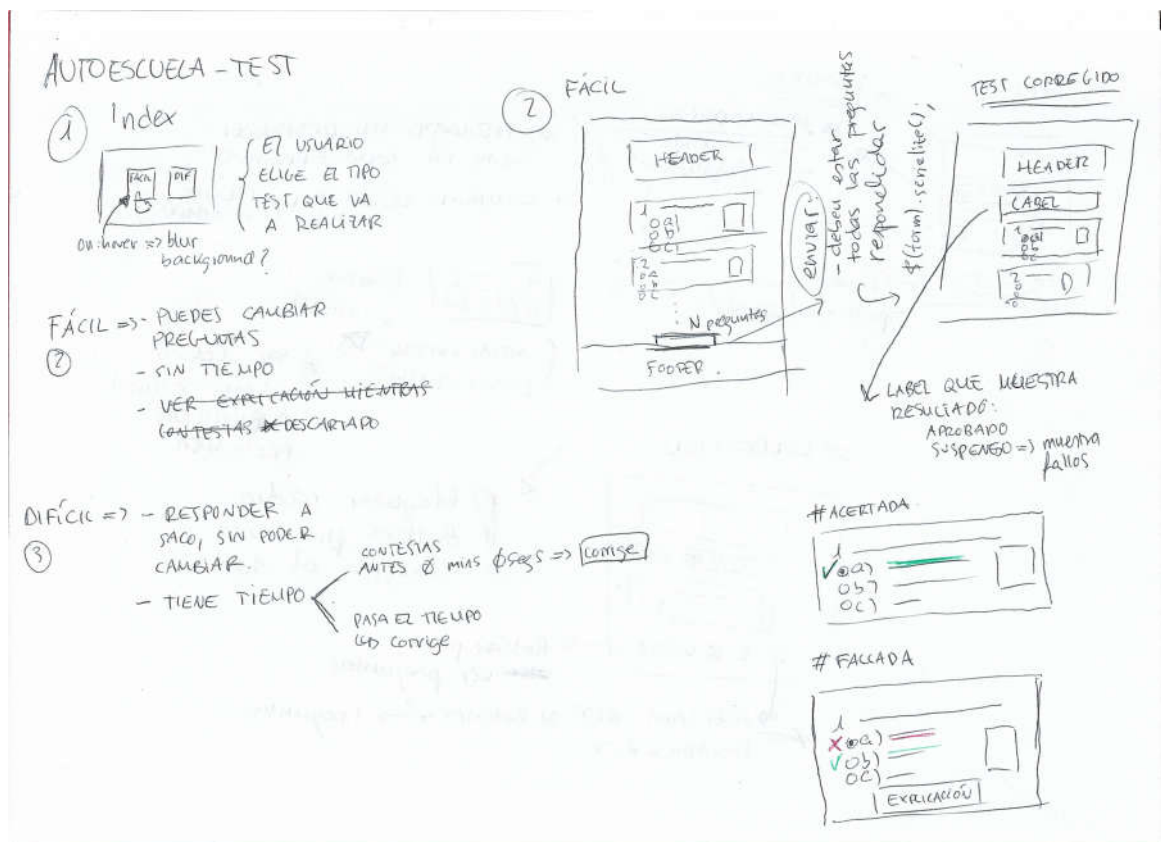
AUTOESCUELA - TEST

1 Index

FÁCIL DIF

EL USUARIO ELIGE EL TIPO TEST QUE VA A REALIZAR

on:hover => blur background?

FÁCIL => - PUEDES CAMBIAR PREGUNTAS
2 - SIN TIEMPO
- ~~VER EXPLICACIÓN MIENTRAS CONTESTAS~~ DESCARTADO

DIFÍCIL => - RESPONDER A SACO, SIN PODER CAMBIAR.
3 - TIENE TIEMPO
CONTESTAS ANTES Ø MINS ØSEGS => CORRIGE
PASA EL TIEMPO => CORRIGE

2 FÁCIL

HEADER

1
O a)
O b)
O c)

2
O a)
O b)
O c)

N preguntas

FOOTER

enviar

- deben estar todas las preguntas respondidas

$(form).serialize();

TEST CORREGIDO

HEADER
LABEL
1
O a)
O b)
O c)
2
O

LABEL QUE MUESTRA RESULTADO:
APROBADO
SUSPENSO => muestra fallos

#ACERTADA
1
✓ ◉a)
O b)
O c)

#FALLADA
1
✗ ◉a)
✓ O b)
O c)
EXPLICACIÓN